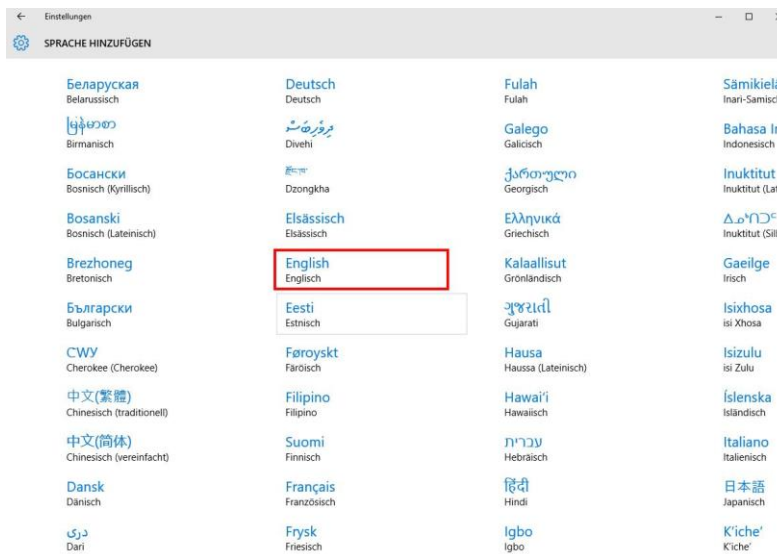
← Einstellungen

SPRACHE HINZUFÜGEN

Беларуская
Belarussisch

မြန်မာစာ
Birmanisch

Босански
Bosnisch (Kyrillisch)

Bosanski
Bosnisch (Lateinisch)

Brezhoneg
Bretonisch

Български
Bulgarisch

ᏣᎳᎩ
Cherokee (Cherokee)

中文(繁體)
Chinesisch (traditionell)

中文(简体)
Chinesisch (vereinfacht)

Dansk
Dänisch

دری
Dari

Deutsch
Deutsch

ދިވެހިބަސް
Divehi

རྫོང་ཁ
Dzongkha

Elsässisch
Elsässisch

English
Englisch

Eesti
Estnisch

Føroyskt
Färöisch

Filipino
Filipino

Suomi
Finnisch

Français
Französisch

Frysk
Friesisch

Fulah
Fulah

Galego
Galicisch

ქართული
Georgisch

Ελληνικά
Griechisch

Kalaallisut
Grönländisch

ગુજરાતી
Gujarati

Hausa
Haussa (Lateinisch)

Hawaiʻi
Hawaiisch

עברית
Hebräisch

हिंदी
Hindi

Igbo
Igbo

Sämikiel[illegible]
Inari-Samisch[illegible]

Bahasa I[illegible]
Indonesisch

Inuktitut
Inuktitut (La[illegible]

ᐃᓄᒃᑎᑐ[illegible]
Inuktitut (Sil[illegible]

Gaeilge
Irisch

Isixhosa
isi Xhosa

Isizulu
isi Zulu

Íslenska
Isländisch

Italiano
Italienisch

日本語
Japanisch

K'iche'
K'iche'